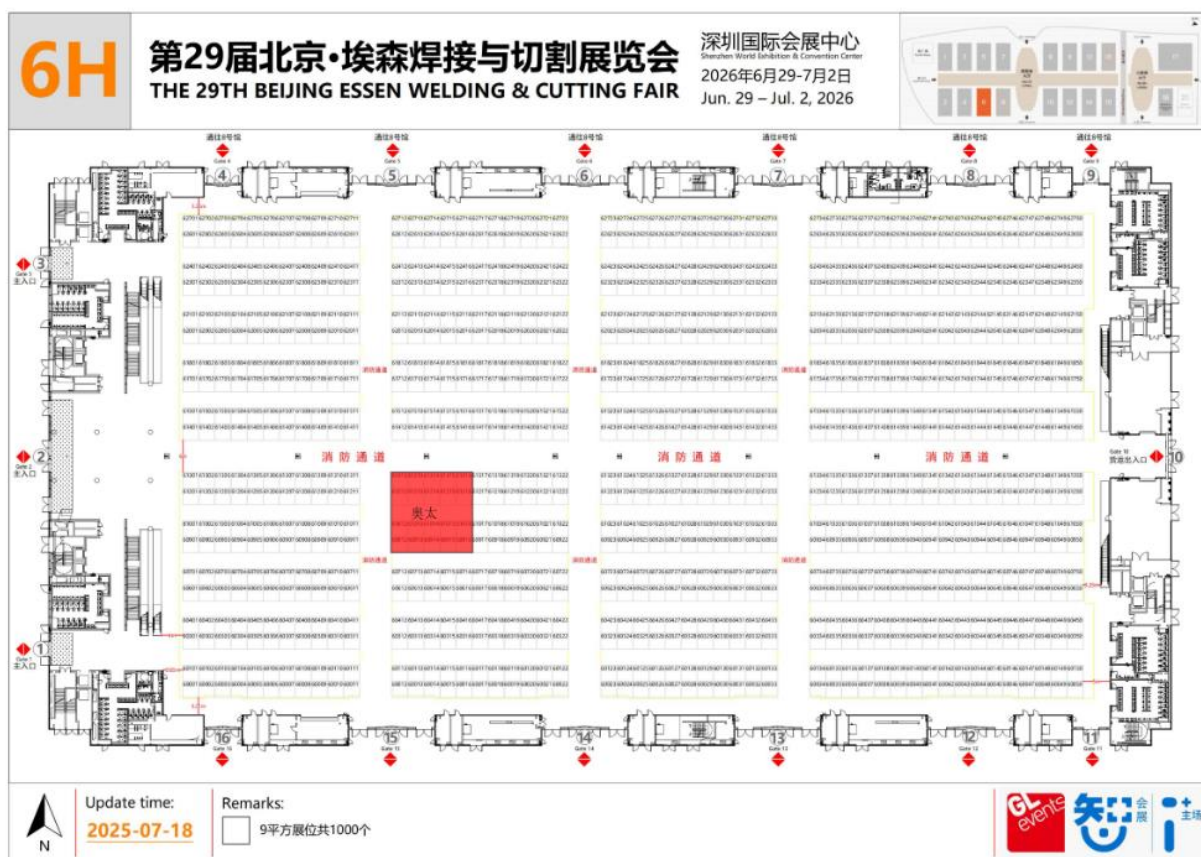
6H

第29届北京·埃森焊接与切割展览会
THE 29TH BEIJING ESSEN WELDING & CUTTING FAIR

深圳国际会展中心
Shenzhen World Exhibition & Convention Center
2026年6月29-7月2日
Jun. 29 – Jul. 2, 2026

通往8号馆
Gate 4
4
通往8号馆
Gate 5
5
通往8号馆
Gate 6
6
通往8号馆
Gate 7
7
通往8号馆
Gate 8
8
通往8号馆
Gate 9
9

3
Gate 3
主入口
2
Gate 2
主入口
1
Gate 1
主入口

消防通道
消防通道
消防通道
消防通道
消防通道
消防通道

奥太

Gate 10
货运出入口
10

16
Gate 16
15
Gate 15
14
Gate 14
13
Gate 13
12
Gate 12
11
Gate 11

N
Update time:
2025-07-18
Remarks:
9平方展位共1000个

GL events
会展
主场